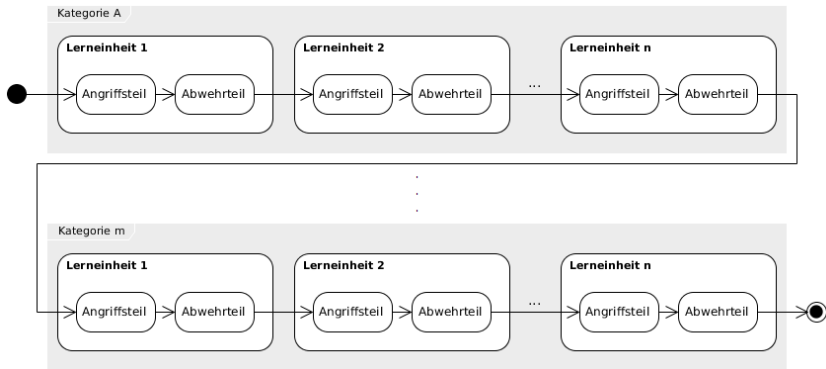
Kategorie A

**Lerneinheit 1**
Angriffsteil
Abwehrteil

**Lerneinheit 2**
Angriffsteil
Abwehrteil

...

**Lerneinheit n**
Angriffsteil
Abwehrteil

.
.
.

Kategorie m

**Lerneinheit 1**
Angriffsteil
Abwehrteil

**Lerneinheit 2**
Angriffsteil
Abwehrteil

...

**Lerneinheit n**
Angriffsteil
Abwehrteil